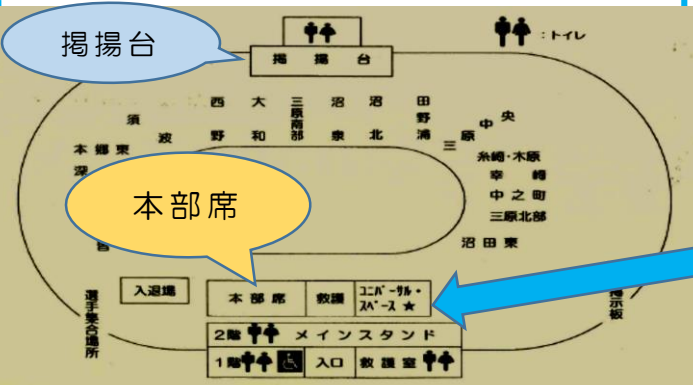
掲揚台

掲　揚　台

：トイレ

西　大　三原南部　沼　沼　田

須　波　野　和　泉　北　野浦　三原　中央

本郷東

深

糸崎・木原

幸崎

中之町

三原北部

沼田東

本部席

吉

入退場

本部席

救護

ユニバーサル・スペース★

2階　メインスタンド

1階　入口　救護室

選手集合場所

掲示板